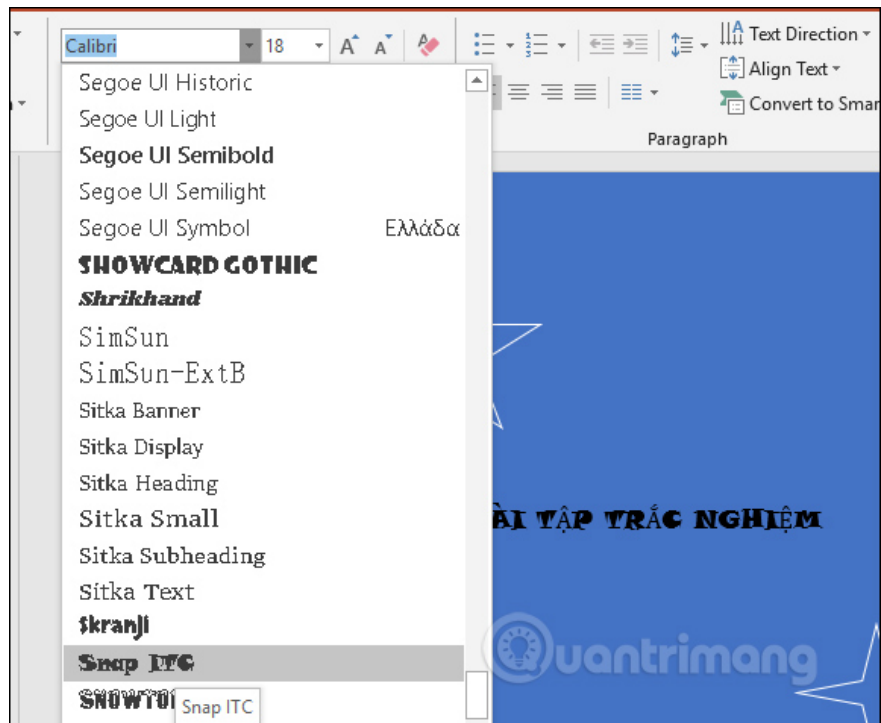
Calibri
18
A A
Text Direction
Align Text
Convert to Smar
Paragraph
Segoe UI Historic
Segoe UI Light
Segoe UI Semibold
Segoe UI Semilight
Segoe UI Symbol Ελλάδα
SHOWCARD GOTHIC
Shrikhand
SimSun
SimSun-ExtB
Sitka Banner
Sitka Display
Sitka Heading
Sitka Small
Sitka Subheading
Sitka Text
Skranji
Snap ITC
SNOWT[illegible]
Snap ITC
ÀI TẬP TRẮC NGHIỆM
uantrimang